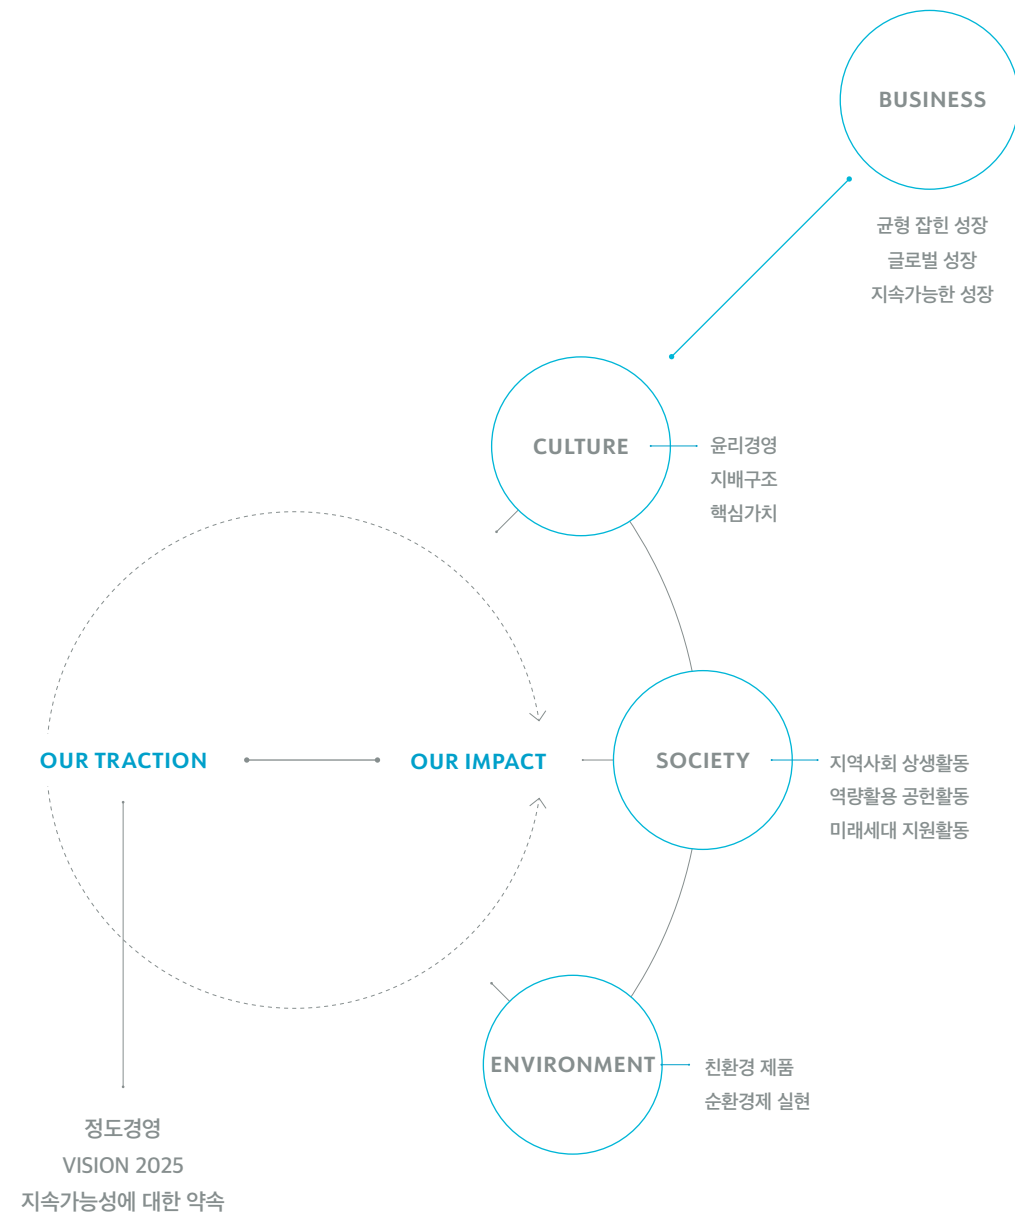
BUSINESS

균형 잡힌 성장
글로벌 성장
지속가능한 성장

CULTURE

윤리경영
지배구조
핵심가치

OUR TRACTION

OUR IMPACT

SOCIETY

지역사회 상생활동
역량활용 공헌활동
미래세대 지원활동

ENVIRONMENT

친환경 제품
순환경제 실현

정도경영
VISION 2025
지속가능성에 대한 약속